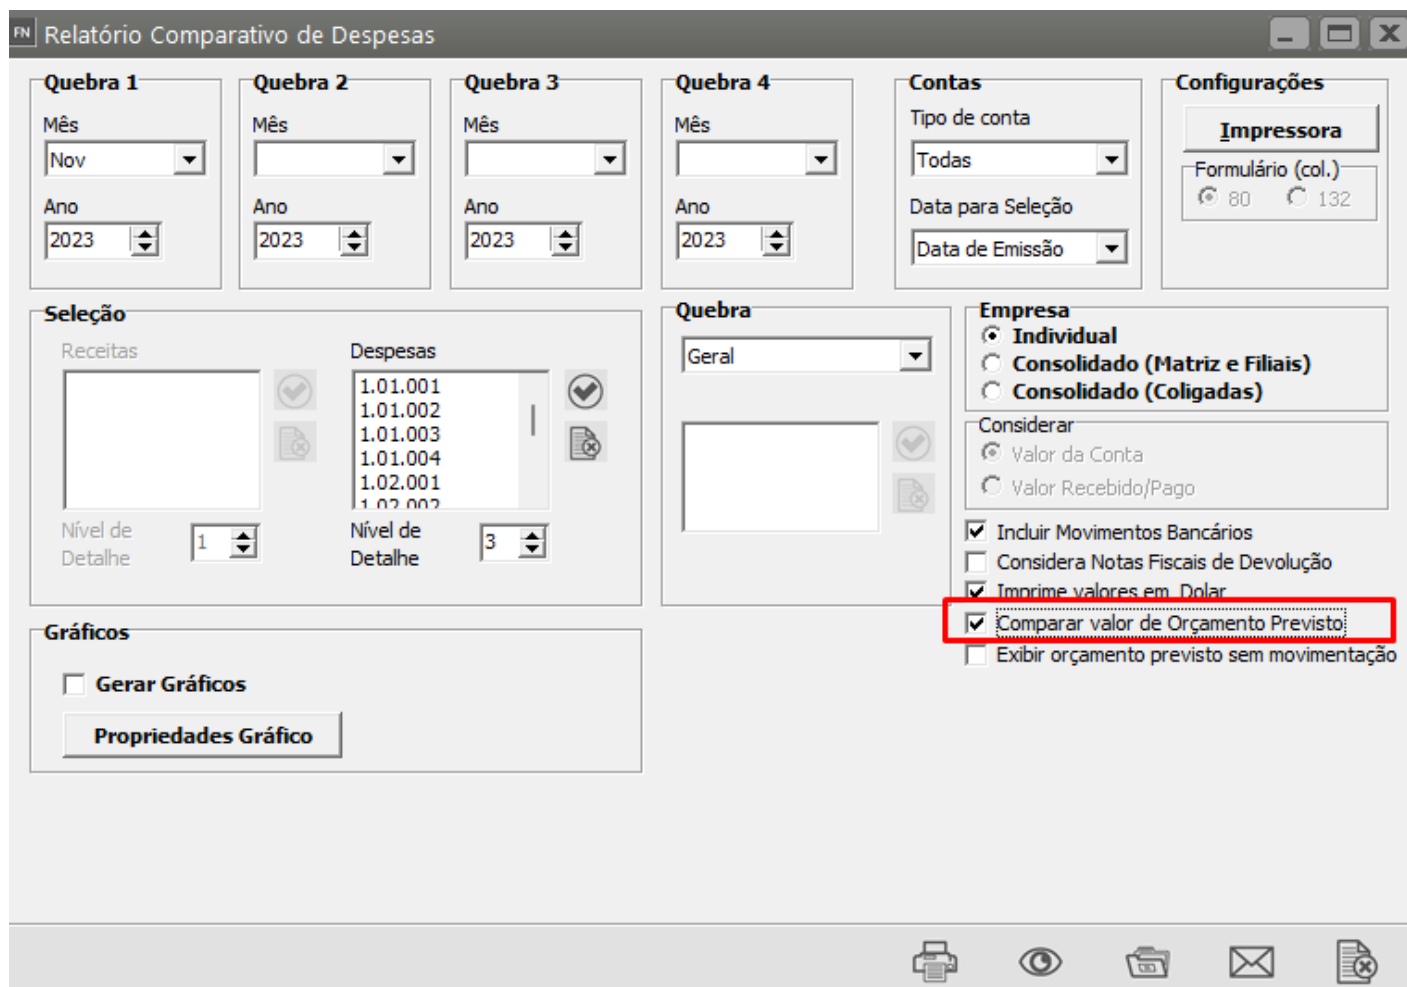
FN Relatório Comparativo de Despesas

Quebra 1
Mês
Nov
Ano
2023

Quebra 2
Mês
Ano
2023

Quebra 3
Mês
Ano
2023

Quebra 4
Mês
Ano
2023

Contas
Tipo de conta
Todas
Data para Seleção
Data de Emissão

Configurações
Impressora
Formulário (col.)
80
132

Seleção
Receitas
Despesas
1.01.001
1.01.002
1.01.003
1.01.004
1.02.001
1.02.002
Nível de Detalhe
1
Nível de Detalhe
3

Quebra
Geral

Empresa
Individual
Consolidado (Matriz e Filiais)
Consolidado (Coligadas)

Considerar
Valor da Conta
Valor Recebido/Pago

Incluir Movimentos Bancários
Considera Notas Fiscais de Devolução
Imprime valores em Dolar
Comparar valor de Orçamento Previsto
Exibir orçamento previsto sem movimentação

Gráficos
Gerar Gráficos
Propriedades Gráfico